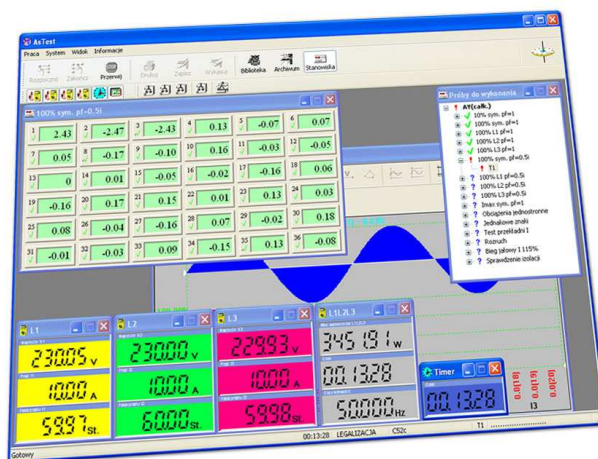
AsTest

Praca System Widok Informacje

Rozpocznij Zakończ Przerwij Drukuj Zapisz Wykres Biblioteka Archiwum Stanowiska

100% sym. pf=0.5i

| 1 2.43 | 2 -2.47 | 3 -2.43 | 4 0.13 | 5 -0.07 | 6 0.07 |
|---|---|---|---|---|---|
| 7 0.05 | 8 -0.17 | 9 -0.10 | 10 0.16 | 11 -0.03 | 12 -0.05 |
| 13 0 | 14 0.01 | 15 -0.05 | 16 -0.02 | 17 -0.16 | 18 0.06 |
| 19 -0.16 | 20 0.17 | 21 0.15 | 22 0.01 | 23 0.13 | 24 0.03 |
| 25 0.08 | 26 -0.04 | 27 -0.16 | 28 0.07 | 29 -0.02 | 30 0.18 |
| 31 -0.01 | 32 -0.03 | 33 0.09 | 34 -0.15 | 35 0.13 | 36 -0.08 |

Próby do wykonania
AY(calk.)
10% sym. pf=1
100% sym. pf=1
100% L1 pf=1
100% L2 pf=1
100% L3 pf=1
100% sym. pf=0.5i
T1
100% L1 pf=0.5i
100% L2 pf=0.5i
100% L3 pf=0.5i
Imax sym. pf=1
Obciążenia jednostronne
Jednakowe znaki
Test przełączni I
Rozruch
Bieg jałowy 115%
Sprawdzenie izolacji

L1
230.05 V
10.00 A
59.97 St.

L2
230.00 V
10.00 A
60.00 St.

L3
229.93 V
10.00 A
59.98 St.

L1L2L3
3451.91 W
00.13.28
50.000 Hz

Timer
00.13.28

T1
I3

Gotowy 00:13:28 LEGALIZACJA C52c T1